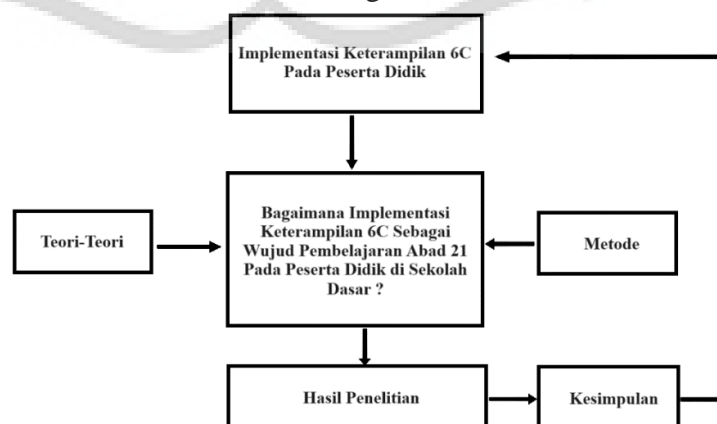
Implementasi Keterampilan 6C Pada Peserta Didik

Teori-Teori

Bagaimana Implementasi Keterampilan 6C Sebagai Wujud Pembelajaran Abad 21 Pada Peserta Didik di Sekolah Dasar ?

Metode

Hasil Penelitian

Kesimpulan